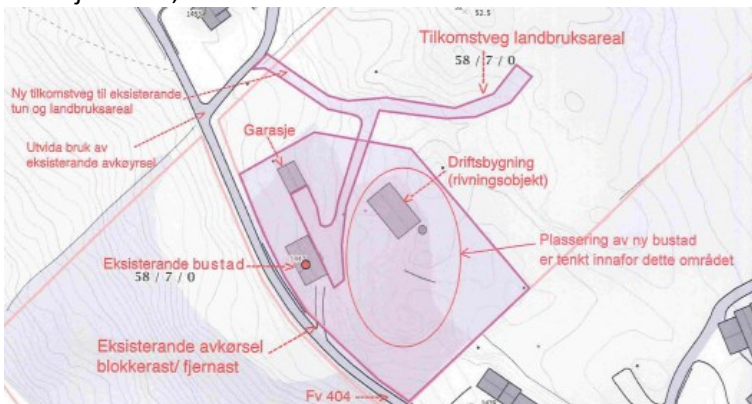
Tilkomstveg landbruksareal

58 / 7 / 0

Ny tilkomstveg til eksisterande tun og landbruksareal

Utvida bruk av eksisterande avkøyrsel

Garasje

Driftsbygning (rivningsobjekt)

Plassering av ny bustad er tenkt innafor dette området

Eksisterande bustad

58 / 7 / 0

Eksisterande avkørsel blokkerast/ fjernast

Fv 404

52.5